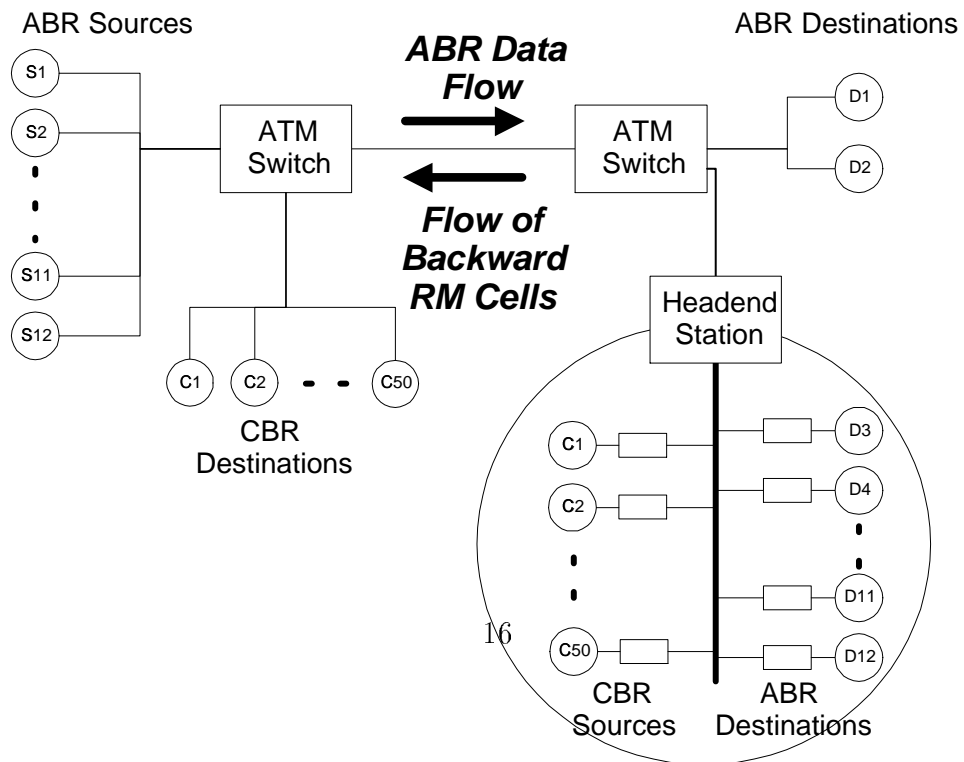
ABR Sources

ABR Destinations

S1
S2
S11
S12

ATM Switch

ABR Data Flow

Flow of Backward RM Cells

ATM Switch

D1
D2

Headend Station

C1
C2
C50

CBR Destinations

C1
C2
C50

D3
D4
D11
D12

16

CBR Sources

ABR Destinations